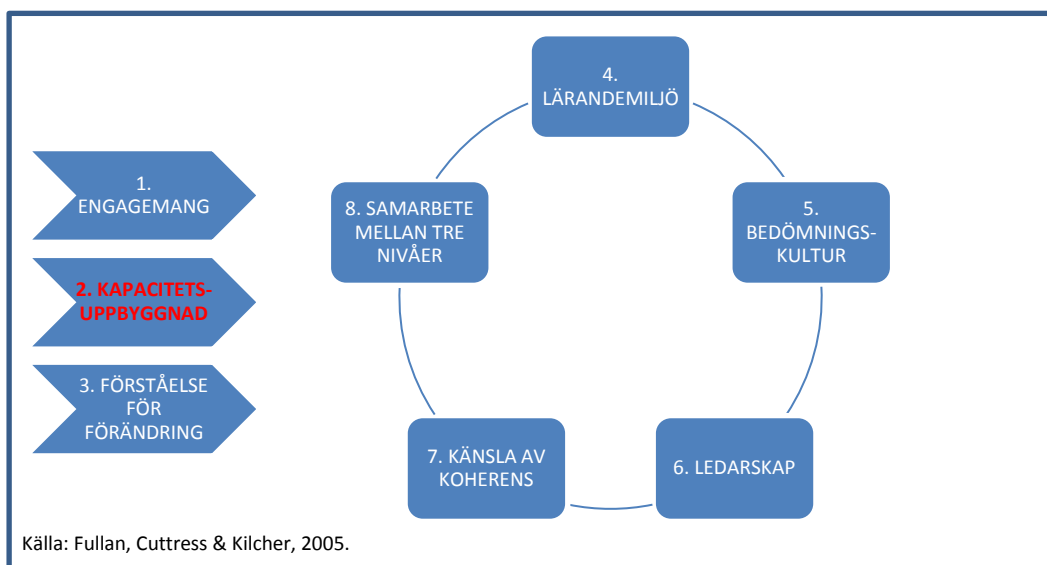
1. ENGAGEMANG

2. KAPACITETS-UPPBYGGNAD

3. FÖRSTÅELSE FÖR FÖRÄNDRING

4. LÄRANDEMILJÖ

5. BEDÖMNINGS-KULTUR

6. LEDARSKAP

7. KÄNSLA AV KOHERENS

8. SAMARBETE MELLAN TRE NIVÅER

Källa: Fullan, Cuttress & Kilcher, 2005.